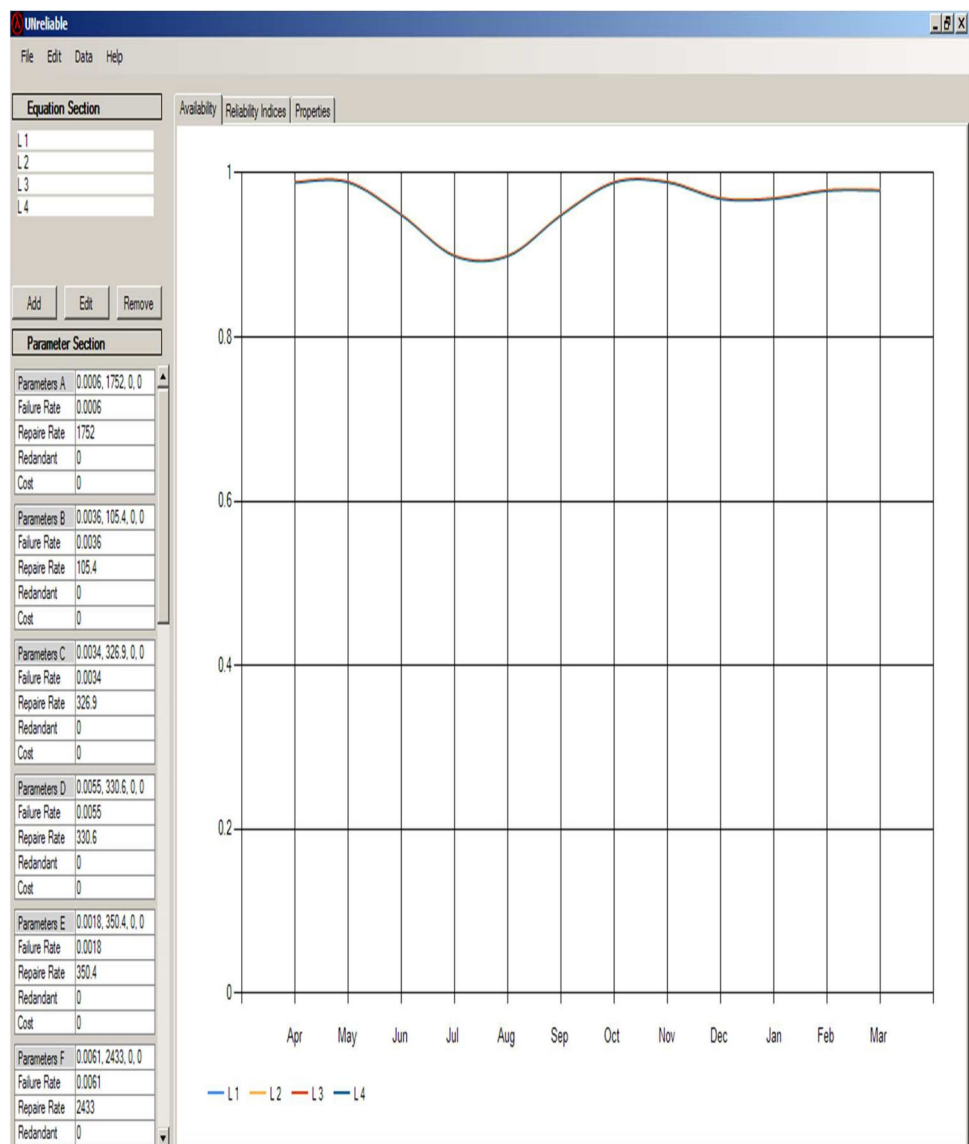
UNreliable

File Edit Data Help

Equation Section

L 1
L 2
L 3
L 4

Add Edit Remove

Parameter Section

| Parameters A | 0.0006, 1752, 0, 0 |
|---|---|
| Failure Rate | 0.0006 |
| Repaire Rate | 1752 |
| Redandant | 0 |
| Cost | 0 |

| Parameters B | 0.0036, 105.4, 0, 0 |
|---|---|
| Failure Rate | 0.0036 |
| Repaire Rate | 105.4 |
| Redandant | 0 |
| Cost | 0 |

| Parameters C | 0.0034, 326.9, 0, 0 |
|---|---|
| Failure Rate | 0.0034 |
| Repaire Rate | 326.9 |
| Redandant | 0 |
| Cost | 0 |

| Parameters D | 0.0055, 330.6, 0, 0 |
|---|---|
| Failure Rate | 0.0055 |
| Repaire Rate | 330.6 |
| Redandant | 0 |
| Cost | 0 |

| Parameters E | 0.0018, 350.4, 0, 0 |
|---|---|
| Failure Rate | 0.0018 |
| Repaire Rate | 350.4 |
| Redandant | 0 |
| Cost | 0 |

| Parameters F | 0.0061, 2433, 0, 0 |
|---|---|
| Failure Rate | 0.0061 |
| Repaire Rate | 2433 |
| Redandant | 0 |

Availability Reliability Indices Properties

1
0.8
0.6
0.4
0.2
0

Apr May Jun Jul Aug Sep Oct Nov Dec Jan Feb Mar

L1 L2 L3 L4